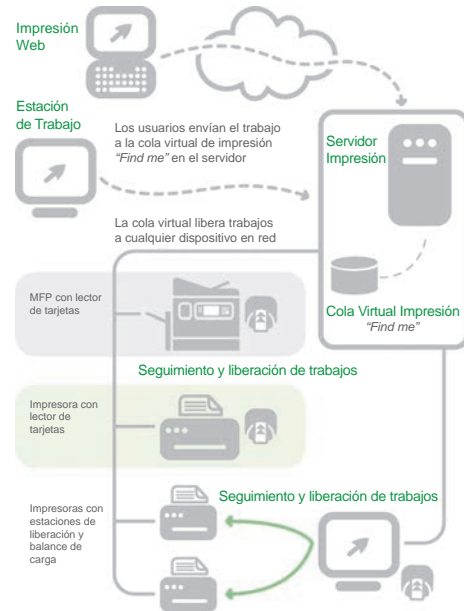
Impresión Web

Estación de Trabajo

Los usuarios envían el trabajo a la cola virtual de impresión *"Find me"* en el servidor

Servidor Impresión

La cola virtual libera trabajos a cualquier dispositivo en red

MFP con lector de tarjetas

Cola Virtual Impresión *"Find me"*

Seguimiento y liberación de trabajos

Impresora con lector de tarjetas

Seguimiento y liberación de trabajos

Impresoras con estaciones de liberación y balance de carga